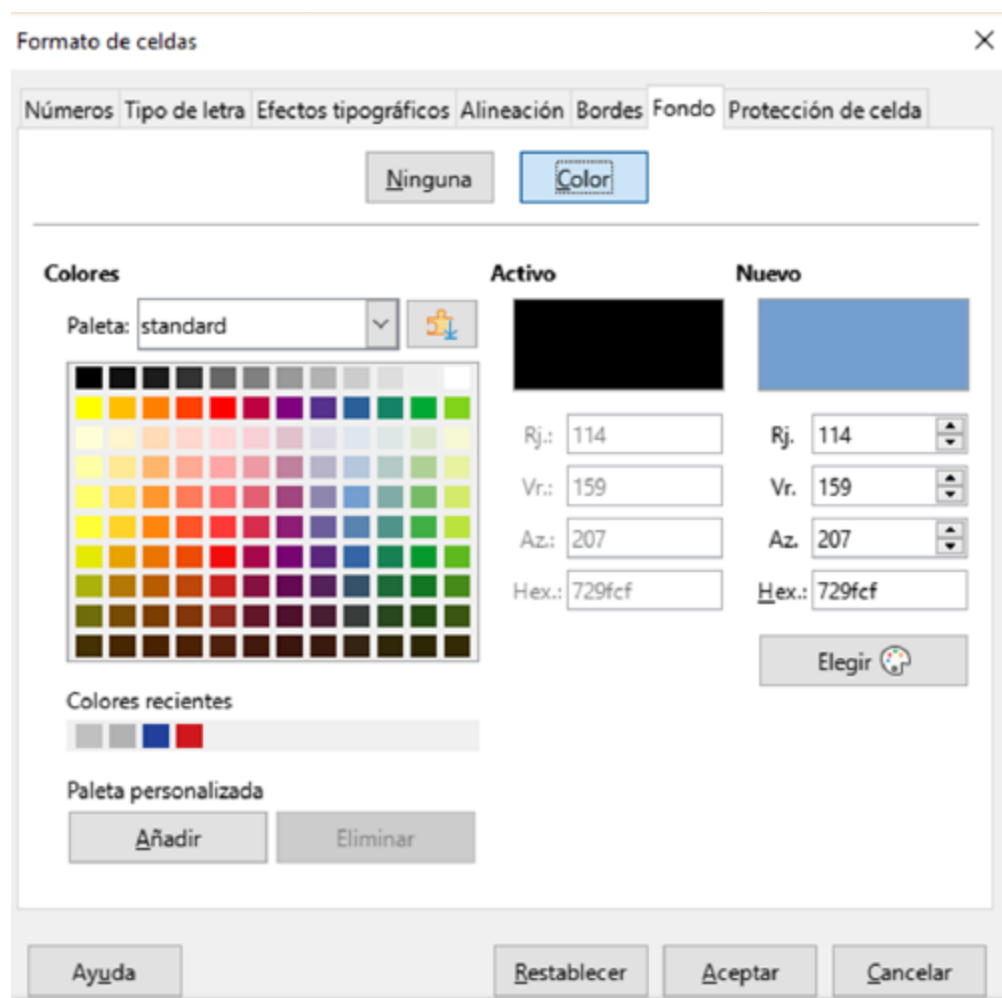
Formato de celdas

Números Tipo de letra Efectos tipográficos Alineación Bordes Fondo Protección de celda

Ninguna Color

Colores

Paleta: standard

Activo

Rj.: 114
Vr.: 159
Az.: 207
Hex.: 729fcf

Nuevo

Rj. 114
Vr. 159
Az. 207
Hex.: 729fcf

Elegir

Colores recientes

Paleta personalizada

Añadir Eliminar

Ayuda Restablecer Aceptar Cancelar